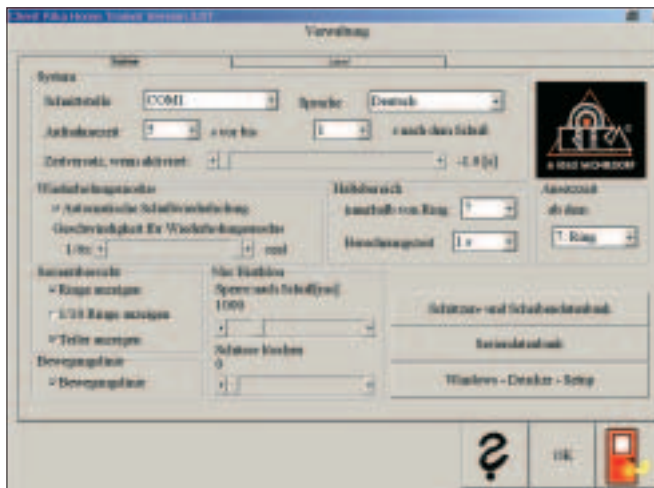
Client Rika Home Trainer Version 5.07

Verwaltung

System

Liste

System

Schnittstelle COM1

Sprache Deutsch

Aufnahmezeit 5 s vor Sch. 1 s nach dem Schuß

Zeitversatz, wenn aktiviert: -1.0 [s]

Wiederholungsmodus

Automatische Schußwiederholung

Geschwindigkeit für Wiederholungsmodus

1/8x real

Haltebereich

innerhalb vom Ring 7

Berechnungszeit 1 s

Auswertung

ab dem

7. Ring

Scheibenansicht

Ringe anzeigen

1/10 Ringe anzeigen

Teiler anzeigen

Bewegungslinie

Bewegungslinie

Nur Einblick

Sperre nach Schuß[ms]

1000

Schütze löschen

0

Schützen- und Scheibendatenbank

Seriendatenbank

Windows - Drucker - Setup

OK